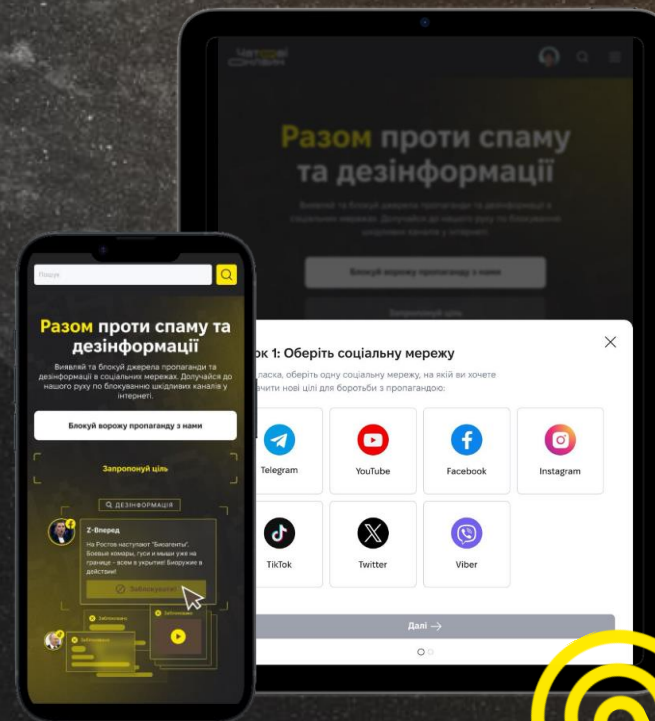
Разом проти спаму та дезінформації

Виявляй та блокуй джерела пропаганди та дезінформації в соціальних мережах. Долучайся до нашого руху по блокуванню шкідливих каналів у інтернеті.

Блокуй ворожу пропаганду з нами

Запропонуй ціль

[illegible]ок 1: Оберіть соціальну мережу

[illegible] ласка, оберіть одну соціальну мережу, на якій ви хочете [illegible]ачити нові цілі для боротьби з пропагандою:

Telegram
YouTube
Facebook
Instagram
TikTok
Twitter
Viber

Далі →

Пошук

Разом проти спаму та дезінформації

Виявляй та блокуй джерела пропаганди та дезінформації в соціальних мережах. Долучайся до нашого руху по блокуванню шкідливих каналів у інтернеті.

Блокуй ворожу пропаганду з нами

Запропонуй ціль

ДЕЗІНФОРМАЦІЯ

Z-Вперед

На Ростов наступают "Бискагенты". Боевые комары, гуси и мыши уже на границе - всем в укрытие! Бизрукие в действие!

Заблокувати!

Заблоковано

Заблоковано